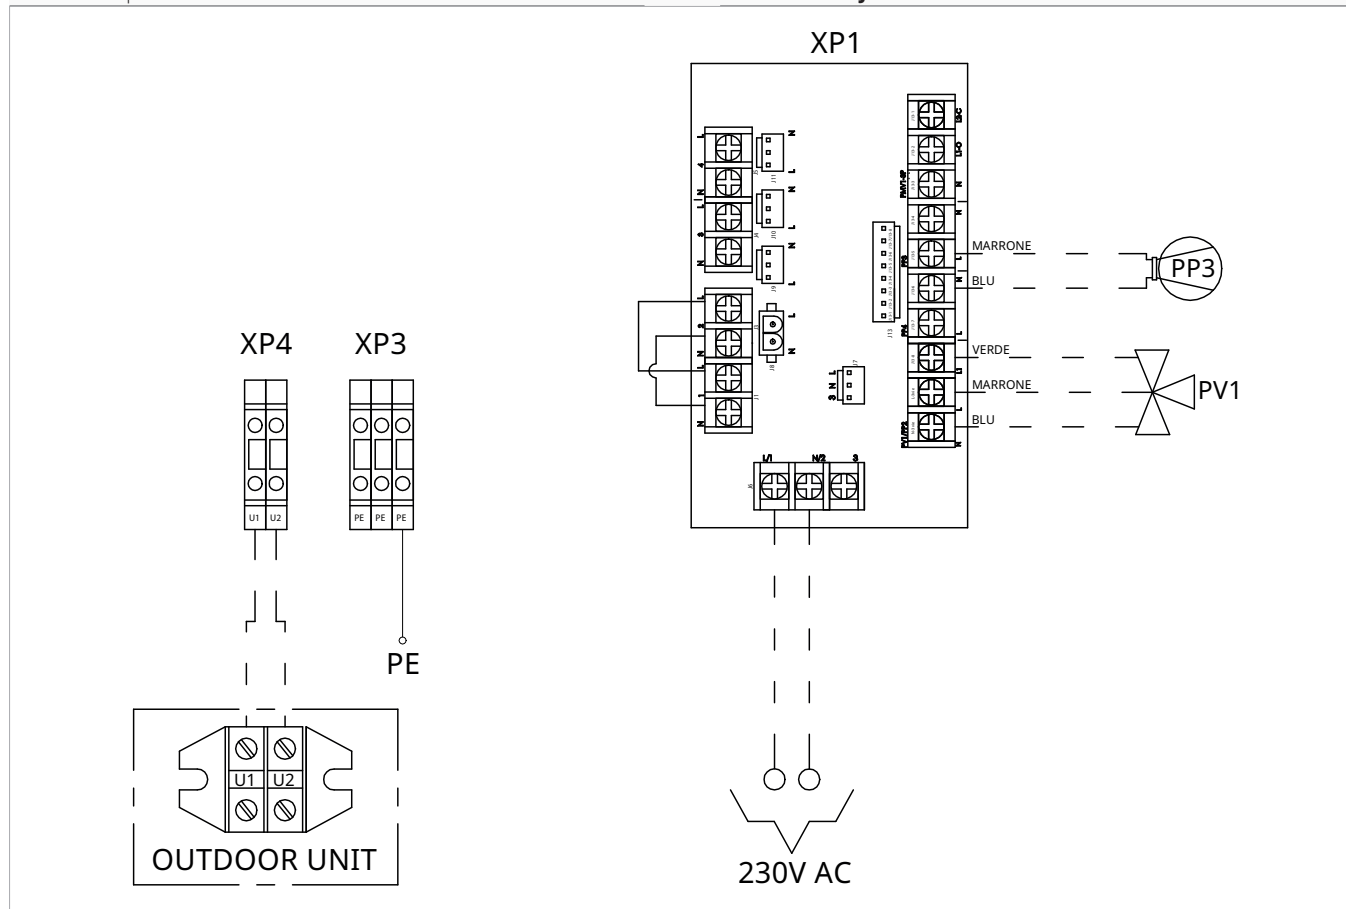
XP1

L
4
N
L
3
N
L
2
N
L
1
N

N
L
J11
N
L
J10
N
L
J9
L
N
J8

3 N L
J7

J13

L/C
L/O
PUMP1/SP
N
N
P/5
L
N
P/4
L
L1
L
PV1/PZ2
N

MARRONE
BLU
PP3

VERDE
MARRONE
BLU
PV1

L/1
N/2
3

XP4
XP3

U1
U2
PE
PE
PE

PE

U1
U2
OUTDOOR UNIT

230V AC